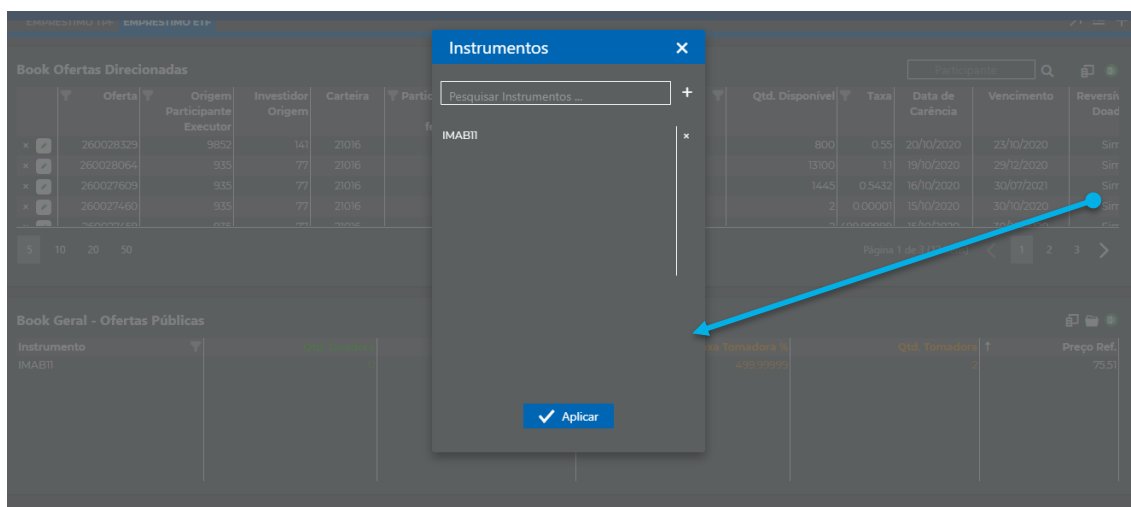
EMPRESTIMO TPF EMPRESTIMO ETF

Book Ofertas Direcionadas

Participante

| | Oferta | Origem Participante Executor | Investidor Origem | Carteira | Partic | Qtd. Disponível | Taxa | Data de Carência | Vencimento | Reversh Doad |
|---|---|---|---|---|---|---|---|---|---|---|
| × | 260028329 | 9852 | 141 | 21016 | | 800 | 0.55 | 20/10/2020 | 23/10/2020 | Sim |
| × | 260028064 | 935 | 77 | 21016 | | 13100 | 1.1 | 19/10/2020 | 29/12/2020 | Sim |
| × | 260027609 | 935 | 77 | 21016 | | 1445 | 0.5432 | 16/10/2020 | 30/07/2021 | Sim |
| × | 260027460 | 935 | 77 | 21016 | | 2 | 0.00001 | 15/10/2020 | 30/10/2020 | Sim |

5 10 20 50

Página 1 de 3

1 2 3

Book Geral - Ofertas Públicas

| Instrumento | | xa Tomadora % | Qtd. Tomadora | Preço Ref. |
|---|---|---|---|---|
| IMAB11 | | 439.23999 | 2 | 75.51 |

Instrumentos

Pesquisar Instrumentos ...

+

IMAB11 ×

Aplicar